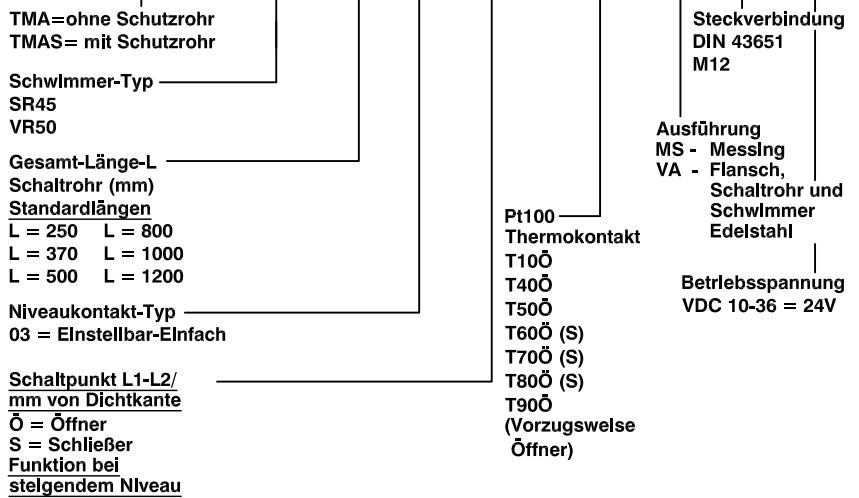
TMA=ohne Schutzrohr
TMAS= mit Schutzrohr

Schwimmer-Typ
SR45
VR50

Gesamt-Länge-L
Schaltrohr (mm)
Standardlängen
L = 250 L = 800
L = 370 L = 1000
L = 500 L = 1200

Niveaukontakt-Typ
03 = Einstellbar-Einfach

Schaltpunkt L1-L2/
mm von Dichtkante
Ö = Öffner
S = Schließer
Funktion bei
steigendem Niveau

Pt100
Thermokontakt
T10Ö
T40Ö
T50Ö
T60Ö (S)
T70Ö (S)
T80Ö (S)
T90Ö
(Vorzugsweise
Öffner)

Steckverbindung
DIN 43651
M12

Ausführung
MS - Messing
VA - Flansch,
Schaltrohr und
Schwimmer
Edelstahl

Betriebsspannung
VDC 10-36 = 24V